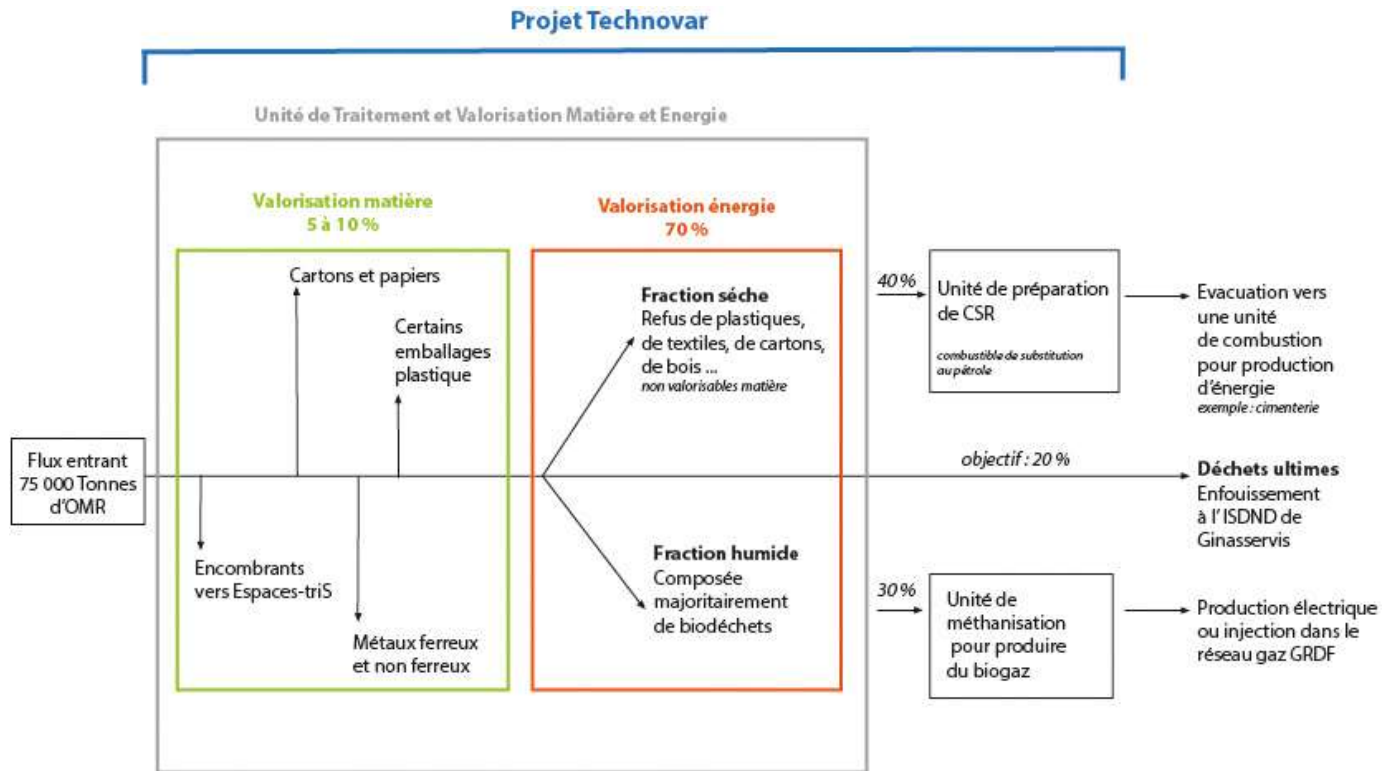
Projet Technovar

Unité de Traitement et Valorisation Matière et Energie

Valorisation matière
5 à 10 %

Valorisation énergie
70 %

Cartons et papiers

Certains emballages plastique

Flux entrant 75 000 Tonnes d'OMR

Encombrants vers Espaces-triS

Métaux ferreux et non ferreux

Fraction séche
Refus de plastiques, de textiles, de cartons, de bois ...
non valorisables matière

Fraction humide
Composée majoritairement de biodéchets

40 %

Unité de préparation de CSR
combustible de substitution au pétrole

Evacuation vers une unité de combustion pour production d'énergie
exemple : cimenterie

objectif : 20 %

Déchets ultimes
Enfouissement à l' ISDND de Ginasservis

30 %

Unité de méthanisation pour produire du biogaz

Production électrique ou injection dans le réseau gaz GRDF